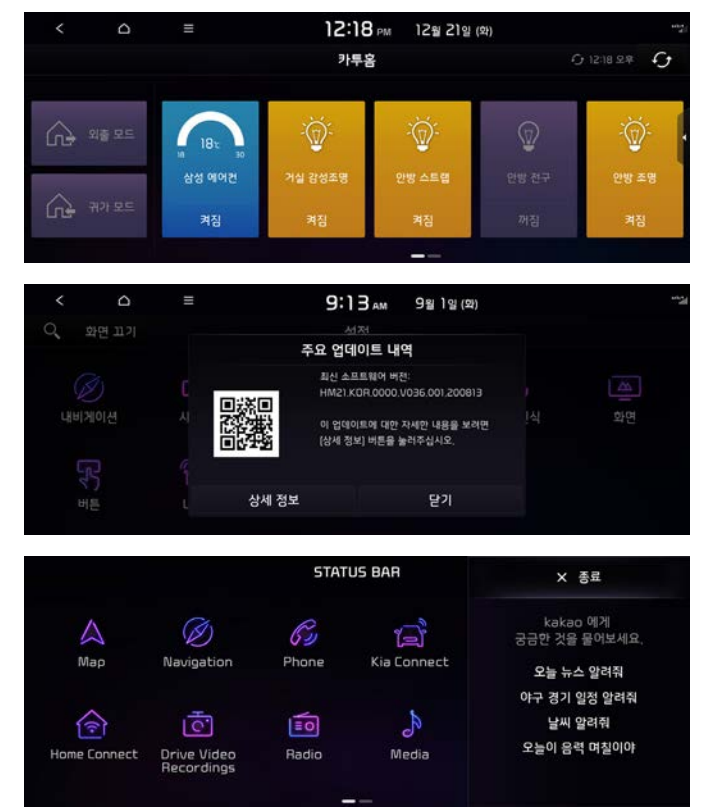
12:18 PM 12월 21일 (화)

카투홈

12:18 오후

외출 모드

귀가 모드

18℃

18 30

삼성 에어컨

켜짐

거실 감성조명

켜짐

안방 스트랩

켜짐

안방 전구

꺼짐

안방 조명

켜짐

9:13 AM 9월 1일 (화)

화면 끄기

설정

내비게이션

버튼

화면

주요 업데이트 내역

최신 소프트웨어 버전:
HM21.KOR.0000.V036.001.200813

이 업데이트에 대한 자세한 내용을 보려면 [상세 정보] 버튼을 눌러주십시오.

상세 정보

닫기

STATUS BAR

Map

Navigation

Phone

Kia Connect

Home Connect

Drive Video Recordings

Radio

Media

× 종료

kakao 에게
궁금한 것을 물어보세요.

오늘 뉴스 알려줘

야구 경기 일정 알려줘

날씨 알려줘

오늘이 음력 며칠이야